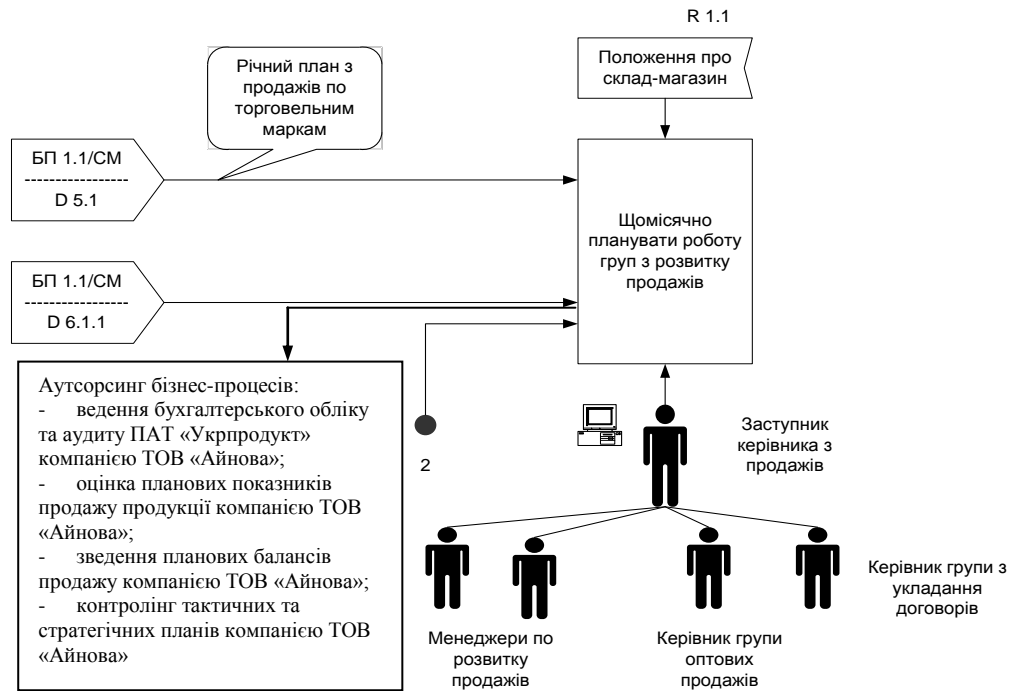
R 1.1

Положення про склад-магазин

Річний план з продажів по торговельним маркам

БП 1.1/СМ
----------------
D 5.1

БП 1.1/СМ
----------------
D 6.1.1

Щомісячно планувати роботу груп з розвитку продажів

Аутсорсинг бізнес-процесів:
- ведення бухгалтерського обліку та аудиту ПАТ «Укрпродукт» компанією ТОВ «Айнова»;
- оцінка планових показників продажу продукції компанією ТОВ «Айнова»;
- зведення планових балансів продажу компанією ТОВ «Айнова»;
- контролінг тактичних та стратегічних планів компанією ТОВ «Айнова»

2

Заступник керівника з продажів

Керівник групи з укладання договорів

Менеджери по розвитку продажів

Керівник групи оптових продажів